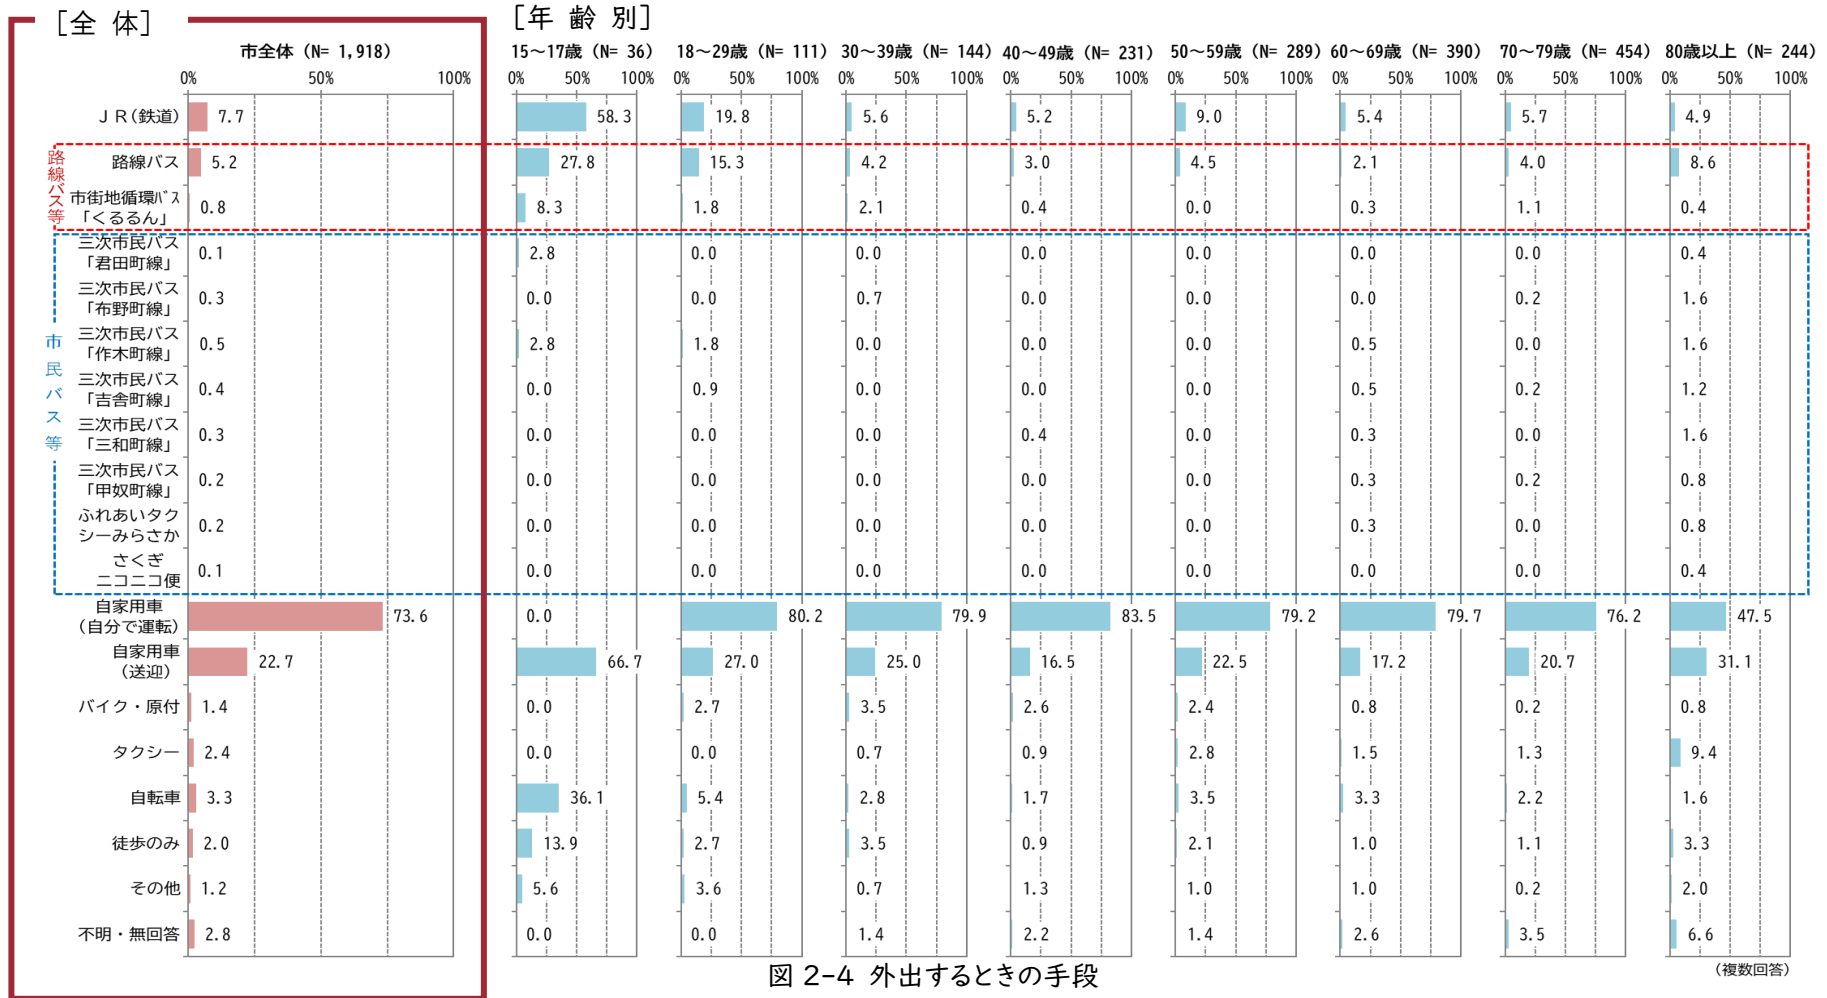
［全 体］

［年 齢 別］

| | 市全体（N= 1,918） | 15～17歳（N= 36） | 18～29歳（N= 111） | 30～39歳（N= 144） | 40～49歳（N= 231） | 50～59歳（N= 289） | 60～69歳（N= 390） | 70～79歳（N= 454） | 80歳以上（N= 244） |
|---|---|---|---|---|---|---|---|---|---|
| | 0% 50% 100% | 0% 50% 100% | 0% 50% 100% | 0% 50% 100% | 0% 50% 100% | 0% 50% 100% | 0% 50% 100% | 0% 50% 100% | 0% 50% 100% |
| ＪＲ(鉄道) | 7.7 | 58.3 | 19.8 | 5.6 | 5.2 | 9.0 | 5.4 | 5.7 | 4.9 |
| 路線バス | 5.2 | 27.8 | 15.3 | 4.2 | 3.0 | 4.5 | 2.1 | 4.0 | 8.6 |
| 市街地循環ﾊﾞｽ「くるるん」 | 0.8 | 8.3 | 1.8 | 2.1 | 0.4 | 0.0 | 0.3 | 1.1 | 0.4 |
| 三次市民バス「君田町線」 | 0.1 | 2.8 | 0.0 | 0.0 | 0.0 | 0.0 | 0.0 | 0.0 | 0.4 |
| 三次市民バス「布野町線」 | 0.3 | 0.0 | 0.0 | 0.7 | 0.0 | 0.0 | 0.0 | 0.2 | 1.6 |
| 三次市民バス「作木町線」 | 0.5 | 2.8 | 1.8 | 0.0 | 0.0 | 0.0 | 0.5 | 0.0 | 1.6 |
| 三次市民バス「吉舎町線」 | 0.4 | 0.0 | 0.9 | 0.0 | 0.0 | 0.0 | 0.5 | 0.2 | 1.2 |
| 三次市民バス「三和町線」 | 0.3 | 0.0 | 0.0 | 0.0 | 0.4 | 0.0 | 0.3 | 0.0 | 1.6 |
| 三次市民バス「甲奴町線」 | 0.2 | 0.0 | 0.0 | 0.0 | 0.0 | 0.0 | 0.3 | 0.2 | 0.8 |
| ふれあいタクシーみらさか | 0.2 | 0.0 | 0.0 | 0.0 | 0.0 | 0.0 | 0.3 | 0.0 | 0.8 |
| さくぎニコニコ便 | 0.1 | 0.0 | 0.0 | 0.0 | 0.0 | 0.0 | 0.0 | 0.0 | 0.4 |
| 自家用車（自分で運転） | 73.6 | 0.0 | 80.2 | 79.9 | 83.5 | 79.2 | 79.7 | 76.2 | 47.5 |
| 自家用車（送迎） | 22.7 | 66.7 | 27.0 | 25.0 | 16.5 | 22.5 | 17.2 | 20.7 | 31.1 |
| バイク・原付 | 1.4 | 0.0 | 2.7 | 3.5 | 2.6 | 2.4 | 0.8 | 0.2 | 0.8 |
| タクシー | 2.4 | 0.0 | 0.0 | 0.7 | 0.9 | 2.8 | 1.5 | 1.3 | 9.4 |
| 自転車 | 3.3 | 36.1 | 5.4 | 2.8 | 1.7 | 3.5 | 3.3 | 2.2 | 1.6 |
| 徒歩のみ | 2.0 | 13.9 | 2.7 | 3.5 | 0.9 | 2.1 | 1.0 | 1.1 | 3.3 |
| その他 | 1.2 | 5.6 | 3.6 | 0.7 | 1.3 | 1.0 | 1.0 | 0.2 | 2.0 |
| 不明・無回答 | 2.8 | 0.0 | 0.0 | 1.4 | 2.2 | 1.4 | 2.6 | 3.5 | 6.6 |

路線バス等

市民バス等

図 2-4 外出するときの手段

（複数回答）